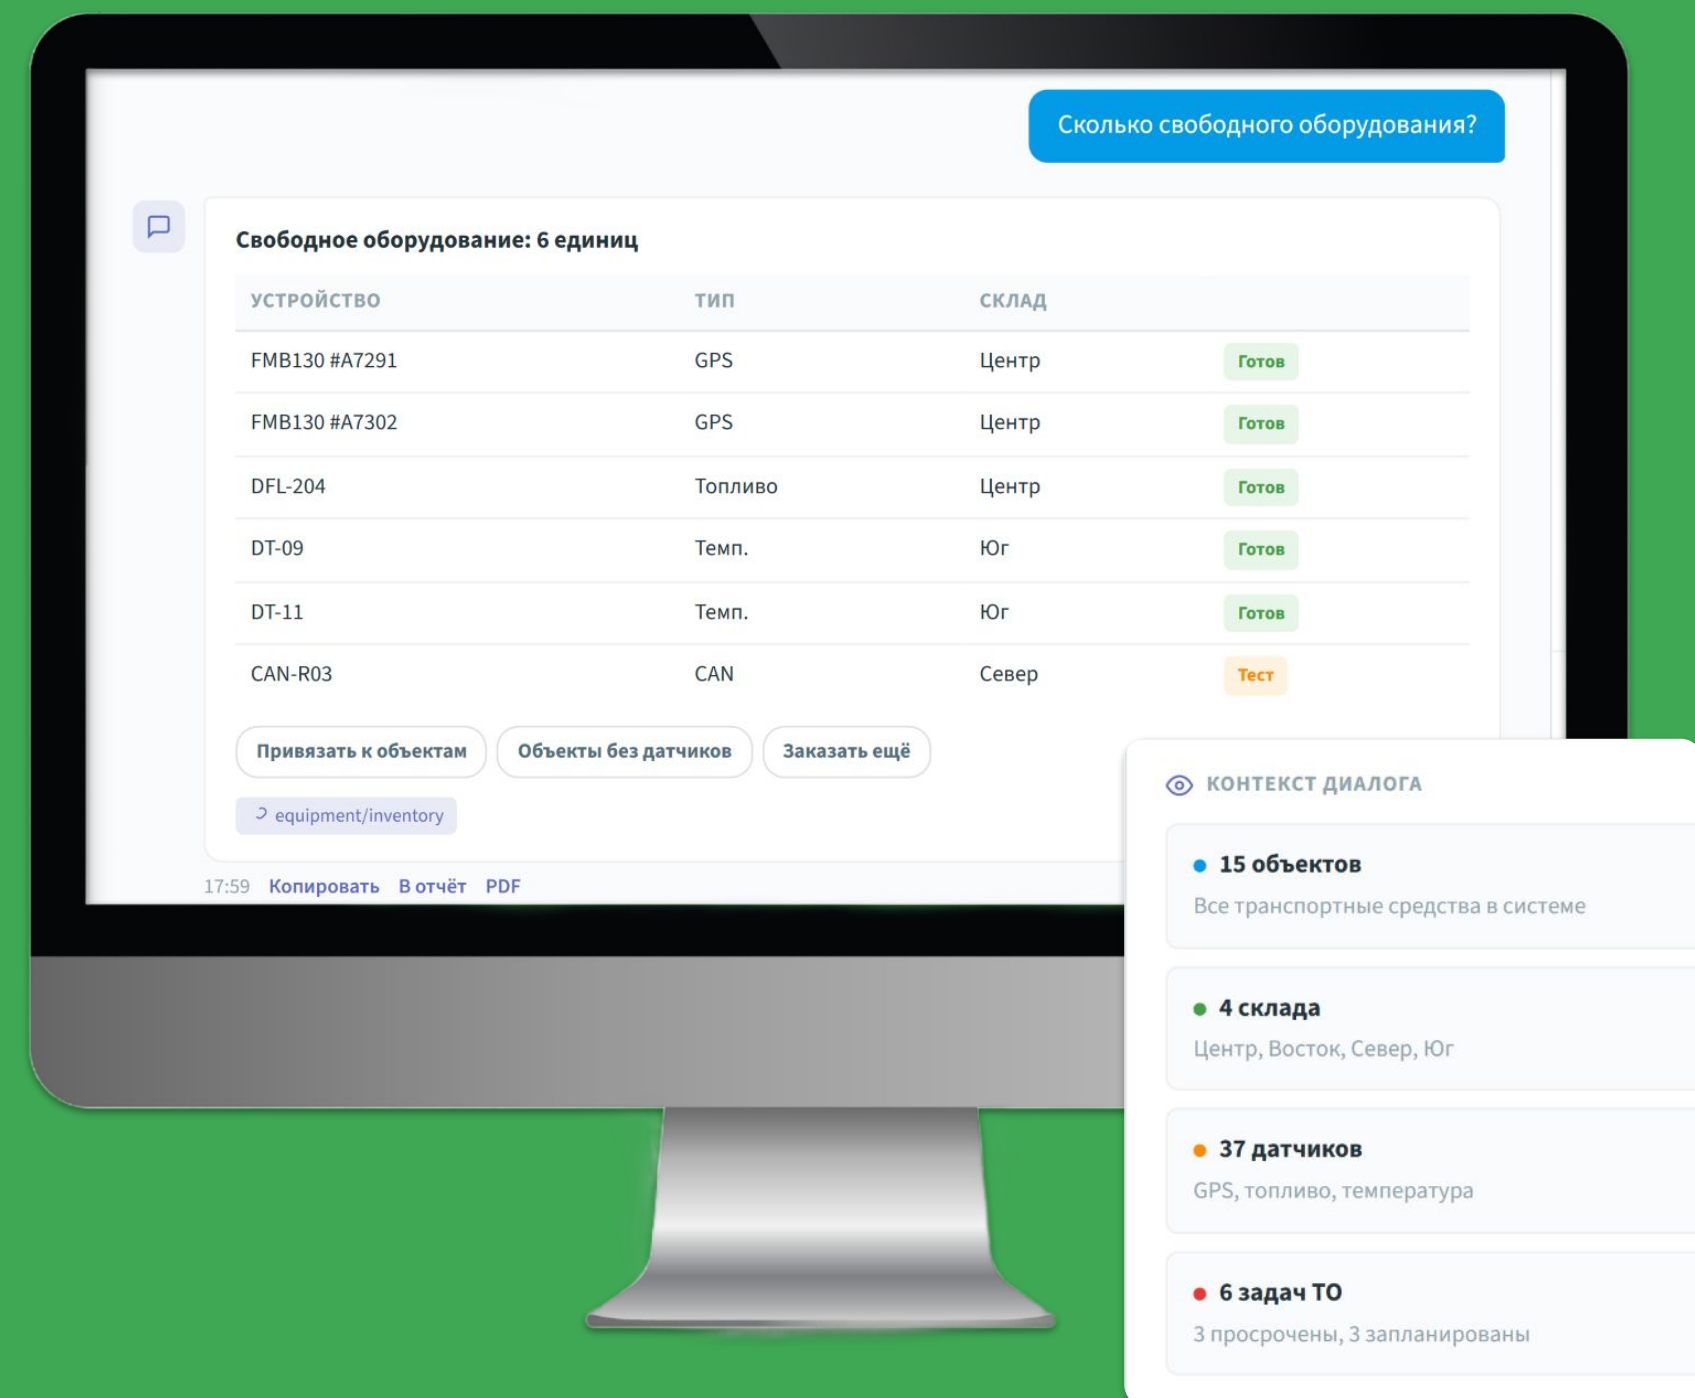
Сколько свободного оборудования?

Свободное оборудование: 6 единиц

| УСТРОЙСТВО | ТИП | СКЛАД | |
|---|---|---|---|
| FMB130 #A7291 | GPS | Центр | Готов |
| FMB130 #A7302 | GPS | Центр | Готов |
| DFL-204 | Топливо | Центр | Готов |
| DT-09 | Темп. | Юг | Готов |
| DT-11 | Темп. | Юг | Готов |
| CAN-R03 | CAN | Север | Тест |

Привязать к объектам  Объекты без датчиков  Заказать ещё

equipment/inventory

17:59 Копировать В отчёт PDF

КОНТЕКСТ ДИАЛОГА

15 объектов
Все транспортные средства в системе

4 склада
Центр, Восток, Север, Юг

37 датчиков
GPS, топливо, температура

6 задач ТО
3 просрочены, 3 запланированы